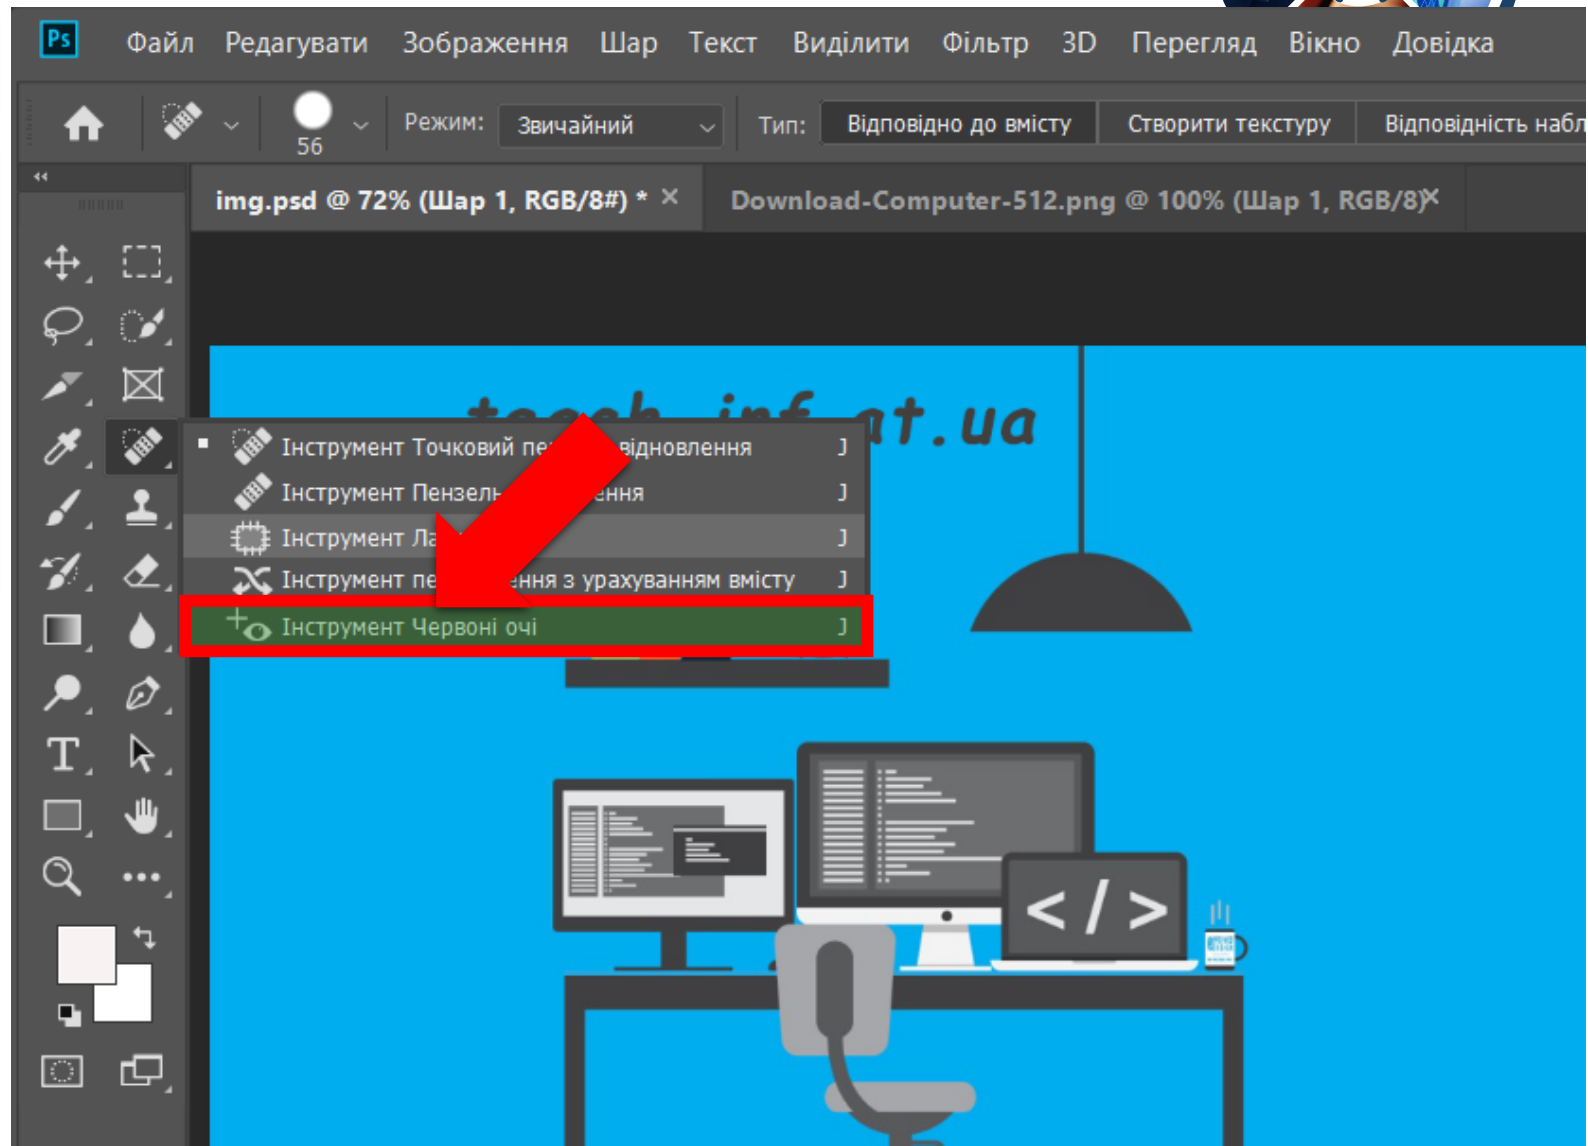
Ps Файл Редагувати Зображення Шар Текст Виділити Фільтр 3D Перегляд Вікно Довідка

56 Режим: Звичайний Тип: Відповідно до вмісту Створити текстуру Відповідність набл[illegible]

img.psd @ 72% (Шар 1, RGB/8#) * ×

Download-Computer-512.png @ 100% (Шар 1, RGB/8) ×

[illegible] at.ua

Інструмент Точковий пе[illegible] відновлення J
Інструмент Пензель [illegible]ення J
Інструмент Ла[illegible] J
Інструмент пе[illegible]ення з урахуванням вмісту J
Інструмент Червоні очі J

T

< / >